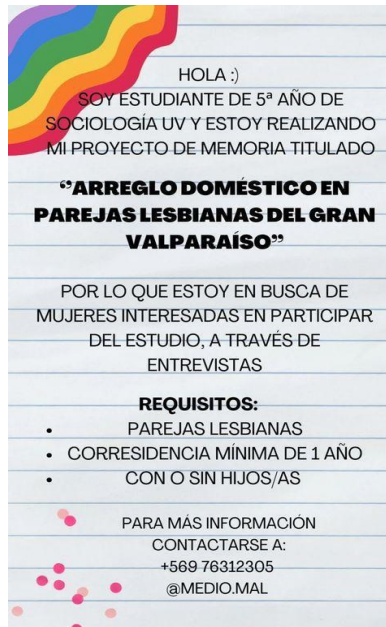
HOLA :)
SOY ESTUDIANTE DE 5ª AÑO DE SOCIOLOGÍA UV Y ESTOY REALIZANDO MI PROYECTO DE MEMORIA TITULADO

"ARREGLO DOMÉSTICO EN PAREJAS LESBIANAS DEL GRAN VALPARAÍSO"

POR LO QUE ESTOY EN BUSCA DE MUJERES INTERESADAS EN PARTICIPAR DEL ESTUDIO, A TRAVÉS DE ENTREVISTAS

REQUISITOS:
- PAREJAS LESBIANAS
- CORRESIDENCIA MÍNIMA DE 1 AÑO
- CON O SIN HIJOS/AS

PARA MÁS INFORMACIÓN CONTACTARSE A:
+569 76312305
@MEDIO.MAL